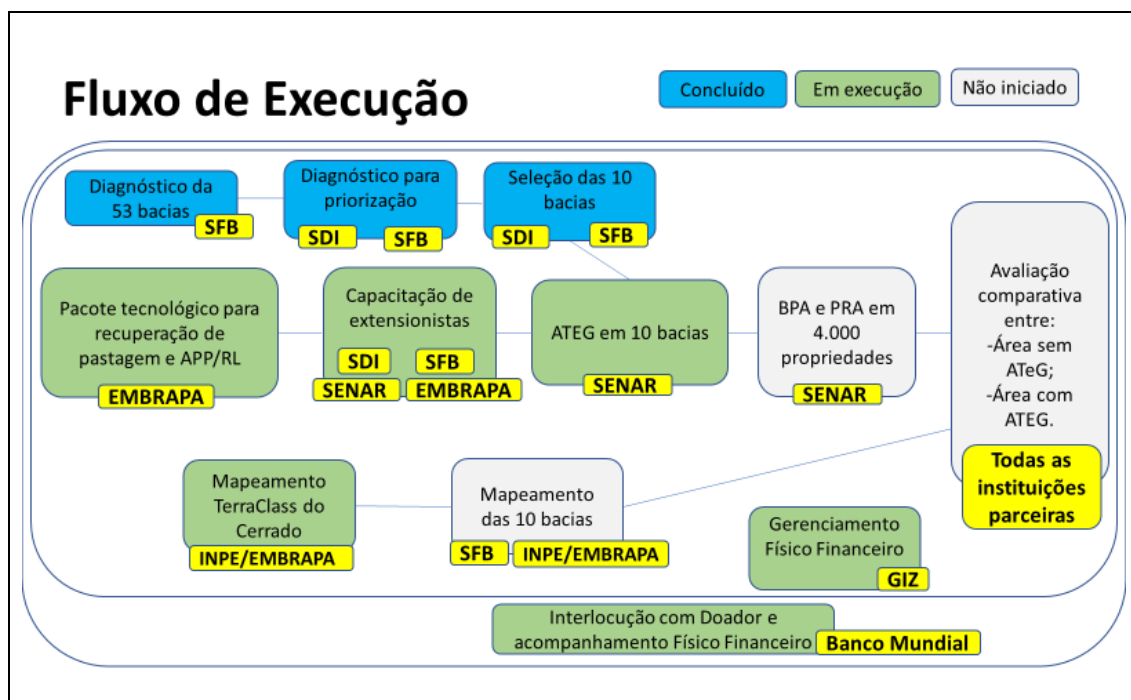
Fluxo de Execução

Concluído
Em execução
Não iniciado

Diagnóstico da 53 bacias
SFB

Diagnóstico para priorização
SDI
SFB

Seleção das 10 bacias
SDI
SFB

Pacote tecnológico para recuperação de pastagem e APP/RL
EMBRAPA

Capacitação de extensionistas
SDI
SFB
SENAR
EMBRAPA

ATEG em 10 bacias
SENAR

BPA e PRA em 4.000 propriedades
SENAR

Avaliação comparativa entre:
-Área sem ATeG;
-Área com ATEG.
Todas as instituições parceiras

Mapeamento TerraClass do Cerrado
INPE/EMBRAPA

Mapeamento das 10 bacias
SFB
INPE/EMBRAPA

Gerenciamento Físico Financeiro
GIZ

Interlocução com Doador e acompanhamento Físico Financeiro
Banco Mundial